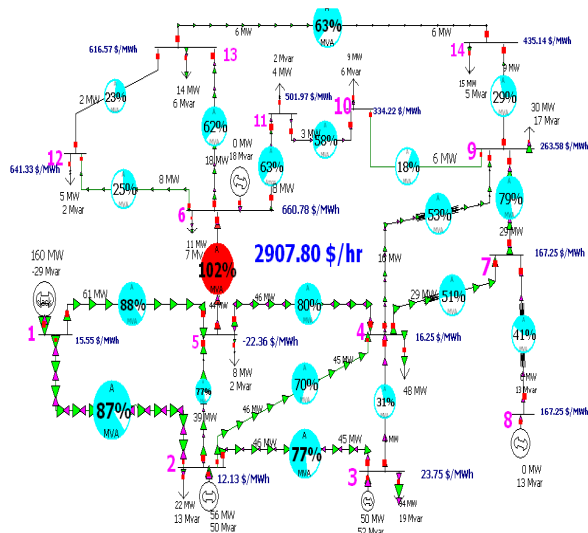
6 MW
63%
MVA
6 MW
616.57 $/MWh
13
14
435.14 $/MWh
2 Mvar
4 MW
9 MW
6 Mvar
14 MW
6 Mvar
15 MW
5 Mvar
9 MW
2 MW
23%
501.97 $/MWh
10
334.22 $/MWh
29%
30 MW
17 Mvar
62%
11
3 MW
58%
0 MW
18 Mvar
12
9
263.58 $/MWh
641.33 $/MWh
18 MW
63%
18%
6 MW
8 MW
5 MW
2 Mvar
25%
0 MW
6
660.78 $/MWh
53%
79%
11 MW
7 MW
29 MW
160 MW
-29 Mvar
102%
MVA
2907.80 $/hr
167.25 $/MWh
16 MW
7
61 MW
88%
46 MW
80%
29 MW
51%
1
44 MW
15.55 $/MWh
5
-22.36 $/MWh
4
16.25 $/MWh
41%
8 MW
2 Mvar
45 MW
48 MW
13 MW
87%
MVA
77%
70%
31%
8
39 MW
46 MW
167.25 $/MWh
46 MW
77%
MVA
45 MW
2
12.13 $/MWh
3
23.75 $/MWh
0 MW
13 Mvar
22 MW
13 Mvar
56 MW
50 Mvar
50 MW
52 Mvar
94 MW
19 Mvar